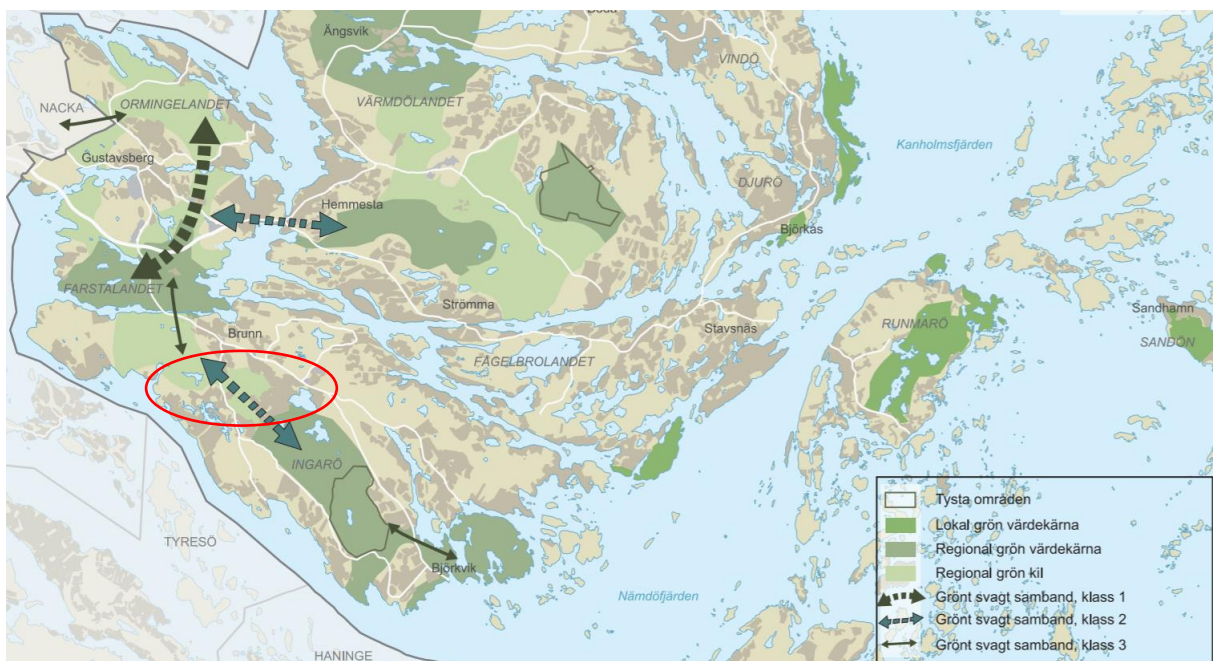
Ängsvik
VINDÖ
VÄRMDÖLANDET
NACKA
ORMINGELANDET
Gustavsberg
Kanholmsfjärden
DJURÖ
Hemmesta
Björkås
FARSTALANDET
Strömma
RUNMARÖ
Sandhamn
SANDÖN
Brunn
Stavsnäs
FÅGELBROLANDET
INGARÖ
TYRESÖ
Björkvik
Nämdöfjärden
HANINGE

Tysta områden
Lokal grön värdekärna
Regional grön värdekärna
Regional grön kil
Grönt svagt samband, klass 1
Grönt svagt samband, klass 2
Grönt svagt samband, klass 3